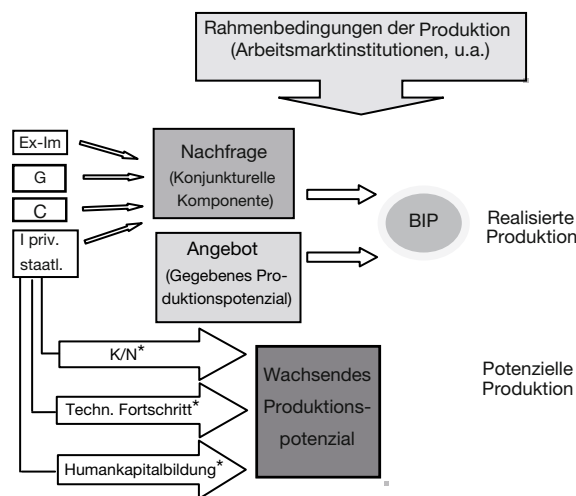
Rahmenbedingungen der Produktion
(Arbeitsmarktinstitutionen, u.a.)

Ex-Im

G

C

I priv.
staatl.

Nachfrage
(Konjunkturelle
Komponente)

Angebot
(Gegebenes Produktionspotenzial)

BIP

Realisierte
Produktion

K/N*

Techn. Fortschritt*

Humankapitalbildung*

Wachsendes
Produktions-
potenzial

Potenzielle
Produktion